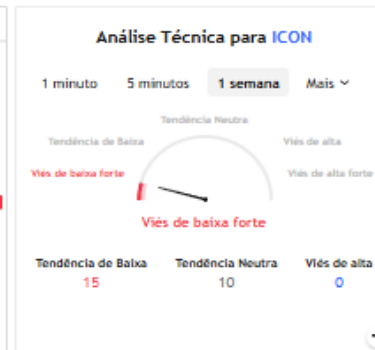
Análise Técnica para ICON

1 minuto 5 minutos 1 semana Mais

Tendência Neutra
Tendência de Baixa
Viés de alta
Viés de baixa forte
Viés de alta forte

Viés de baixa forte

| Tendência de Baixa | Tendência Neutra | Viés de alta |
|---|---|---|
| 15 | 10 | 0 |